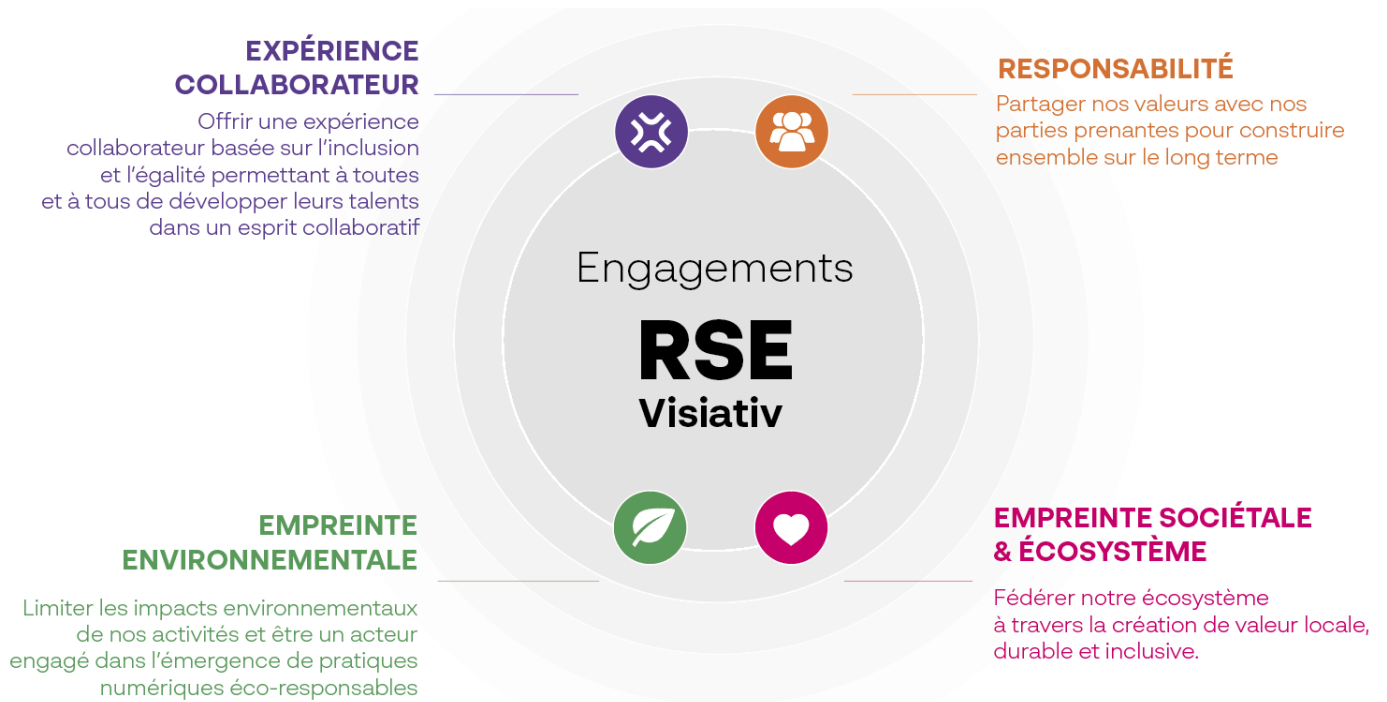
EXPÉRIENCE COLLABORATEUR

Offrir une expérience collaborateur basée sur l'inclusion et l'égalité permettant à toutes et à tous de développer leurs talents dans un esprit collaboratif

RESPONSABILITÉ

Partager nos valeurs avec nos parties prenantes pour construire ensemble sur le long terme

Engagements

RSE

Visiativ

EMPREINTE ENVIRONNEMENTALE

Limiter les impacts environnementaux de nos activités et être un acteur engagé dans l'émergence de pratiques numériques éco-responsables

EMPREINTE SOCIÉTALE & ÉCOSYSTÈME

Fédérer notre écosystème à travers la création de valeur locale, durable et inclusive.